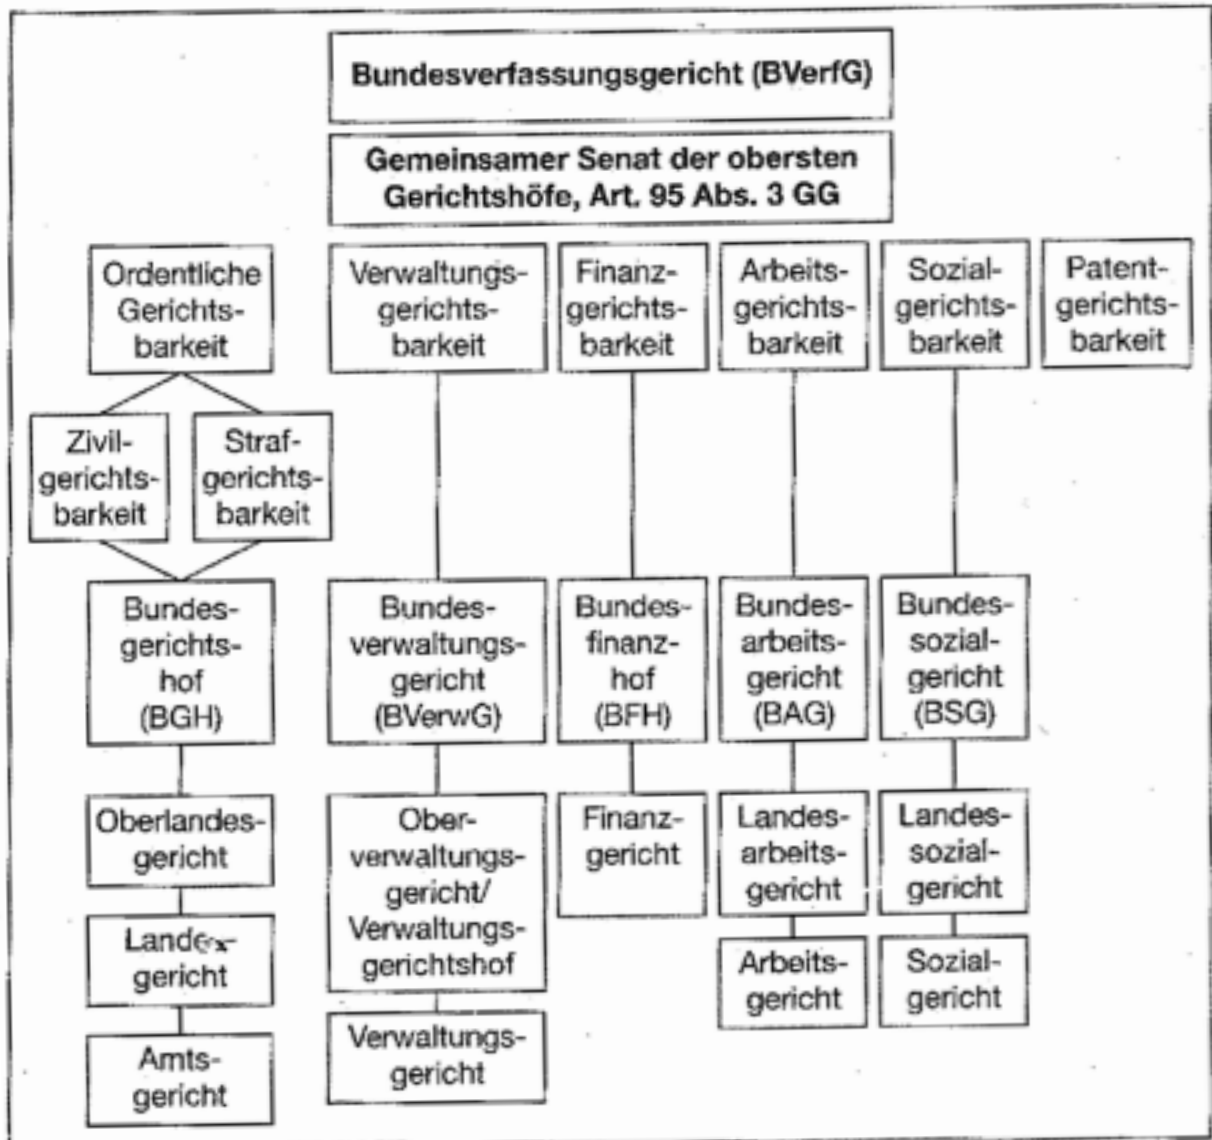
Bundesverfassungsgericht (BVerfG)

Gemeinsamer Senat der obersten Gerichtshöfe, Art. 95 Abs. 3 GG

Ordentliche Gerichtsbarkeit

Zivilgerichtsbarkeit

Strafgerichtsbarkeit

Bundesgerichtshof (BGH)

Oberlandesgericht

Landesgericht

Amtsgericht

Verwaltungsgerichtsbarkeit

Bundesverwaltungsgericht (BVerwG)

Oberverwaltungsgericht/ Verwaltungsgerichtshof

Verwaltungsgericht

Finanzgerichtsbarkeit

Bundesfinanzhof (BFH)

Finanzgericht

Arbeitsgerichtsbarkeit

Bundesarbeitsgericht (BAG)

Landesarbeitsgericht

Arbeitsgericht

Sozialgerichtsbarkeit

Bundessozialgericht (BSG)

Landessozialgericht

Sozialgericht

Patentgerichtsbarkeit